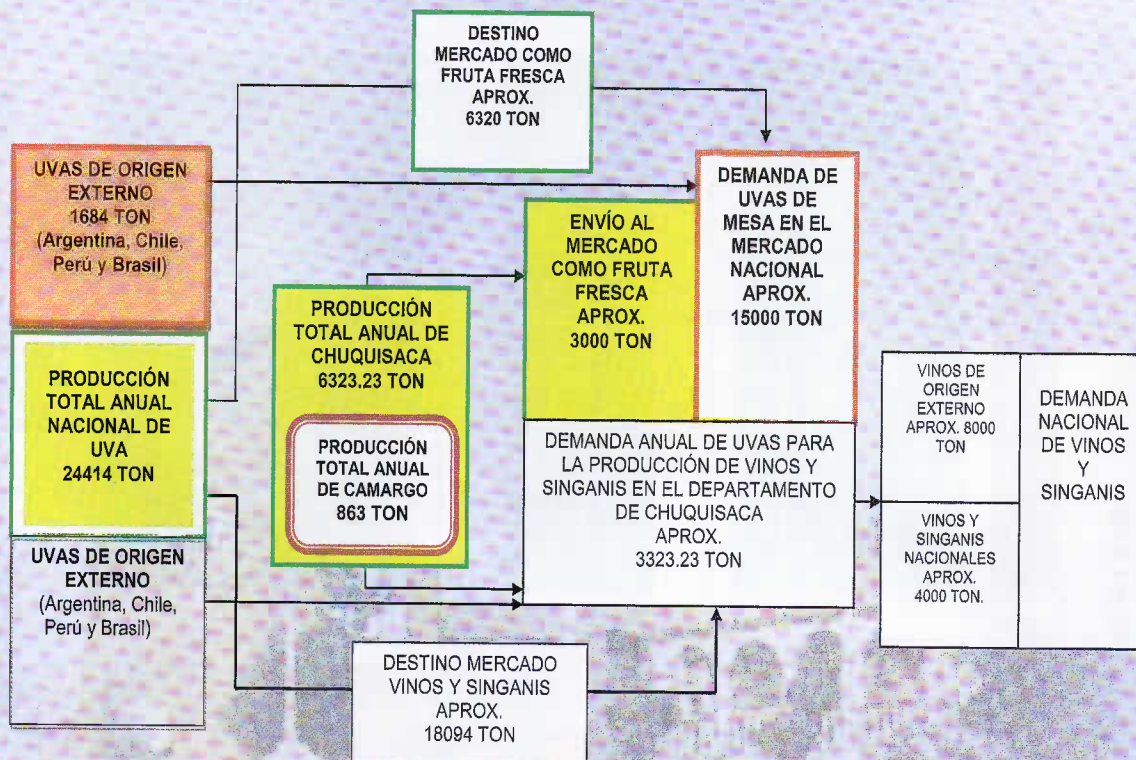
DESTINO MERCADO COMO FRUTA FRESCA APROX. 6320 TON

UVAS DE ORIGEN EXTERNO 1684 TON (Argentina, Chile, Perú y Brasil)

DEMANDA DE UVAS DE MESA EN EL MERCADO NACIONAL APROX. 15000 TON

ENVÍO AL MERCADO COMO FRUTA FRESCA APROX. 3000 TON

PRODUCCIÓN TOTAL ANUAL DE CHUQUISACA 6323.23 TON

PRODUCCIÓN TOTAL ANUAL DE CAMARGO 863 TON

PRODUCCIÓN TOTAL ANUAL NACIONAL DE UVA 24414 TON

DEMANDA ANUAL DE UVAS PARA LA PRODUCCIÓN DE VINOS Y SINGANIS EN EL DEPARTAMENTO DE CHUQUISACA APROX. 3323.23 TON

VINOS DE ORIGEN EXTERNO APROX. 8000 TON

DEMANDA NACIONAL DE VINOS Y SINGANIS

VINOS Y SINGANIS NACIONALES APROX. 4000 TON.

UVAS DE ORIGEN EXTERNO (Argentina, Chile, Perú y Brasil)

DESTINO MERCADO VINOS Y SINGANIS APROX. 18094 TON